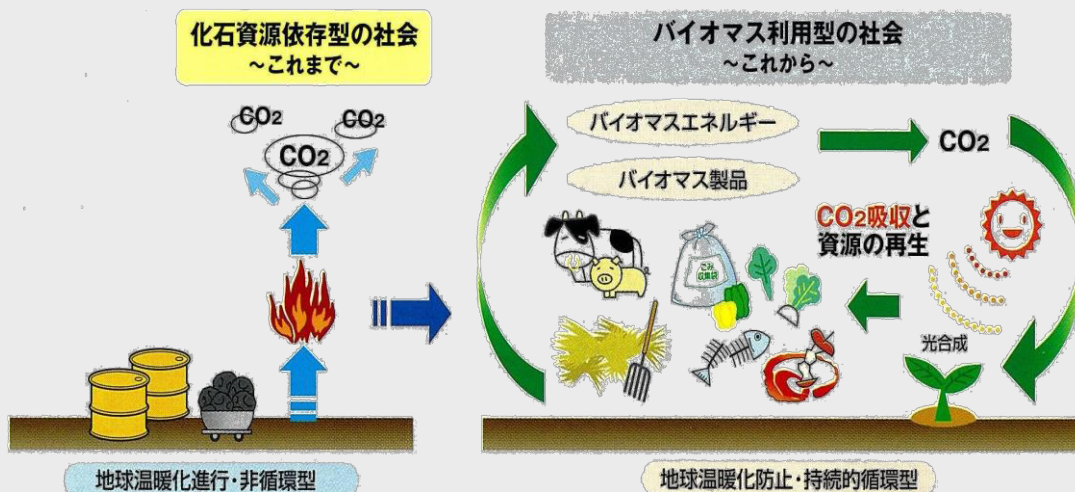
化石資源依存型の社会
~これまで~

$CO_2$ $CO_2$
$CO_2$

地球温暖化進行・非循環型

バイオマス利用型の社会
~これから~

バイオマスエネルギー

バイオマス製品

$CO_2$

$CO_2$吸収と資源の再生

ごみ収集袋

光合成

地球温暖化防止・持続的循環型